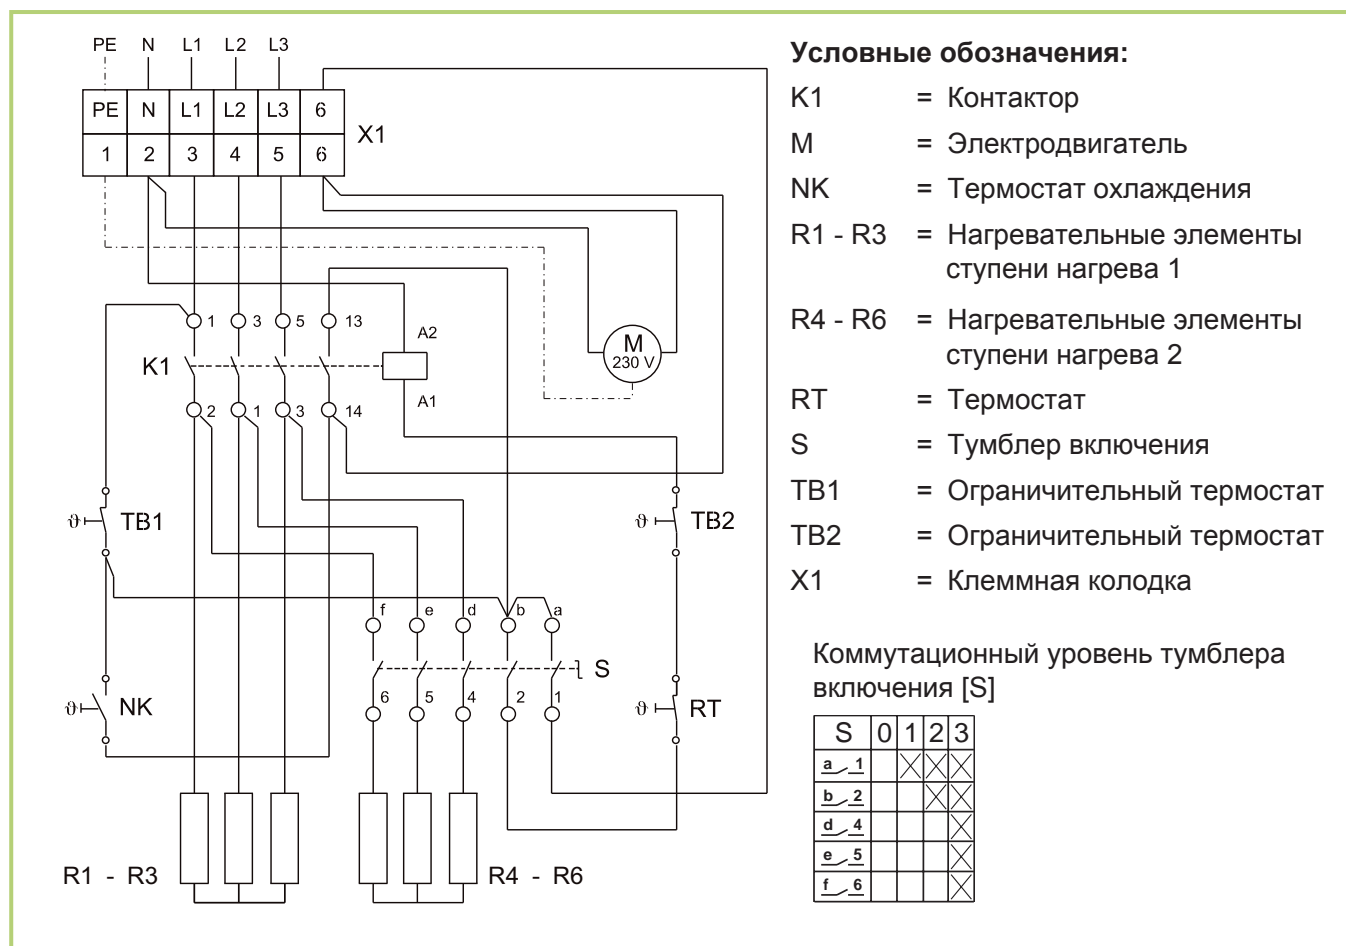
PE N L1 L2 L3

| PE | N | L1 | L2 | L3 | 6 |
|---|---|---|---|---|---|
| 1 | 2 | 3 | 4 | 5 | 6 |

X1

1 3 5 13 A2

K1

M 230 V

2 1 3 14 A1

ϑ TB1

ϑ TB2

f e d b a

S

6 5 4 2 1

ϑ NK

ϑ RT

R1 - R3

R4 - R6

**Условные обозначения:**

K1 = Контактор

M = Электродвигатель

NK = Термостат охлаждения

R1 - R3 = Нагревательные элементы ступени нагрева 1

R4 - R6 = Нагревательные элементы ступени нагрева 2

RT = Термостат

S = Тумблер включения

TB1 = Ограничительный термостат

TB2 = Ограничительный термостат

X1 = Клеммная колодка

Коммутационный уровень тумблера включения [S]

| S | 0 | 1 | 2 | 3 |
|---|---|---|---|---|
| a 1 | | X | X | X |
| b 2 | | | X | X |
| d 4 | | | | X |
| e 5 | | | | X |
| f 6 | | | | X |